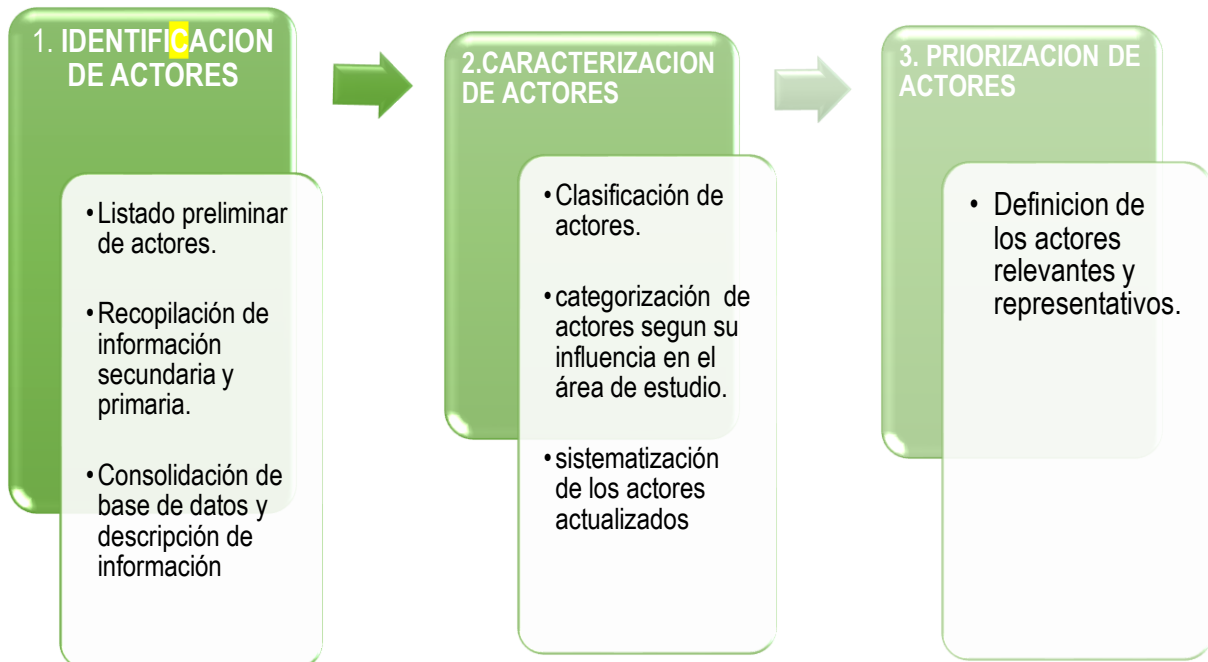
1. IDENTIFICACION DE ACTORES

• Listado preliminar de actores.

• Recopilación de información secundaria y primaria.

• Consolidación de base de datos y descripción de información

2.CARACTERIZACION DE ACTORES

• Clasificación de actores.

• categorización de actores segun su influencia en el área de estudio.

• sistematización de los actores actualizados

3. PRIORIZACION DE ACTORES

• Definicion de los actores relevantes y representativos.